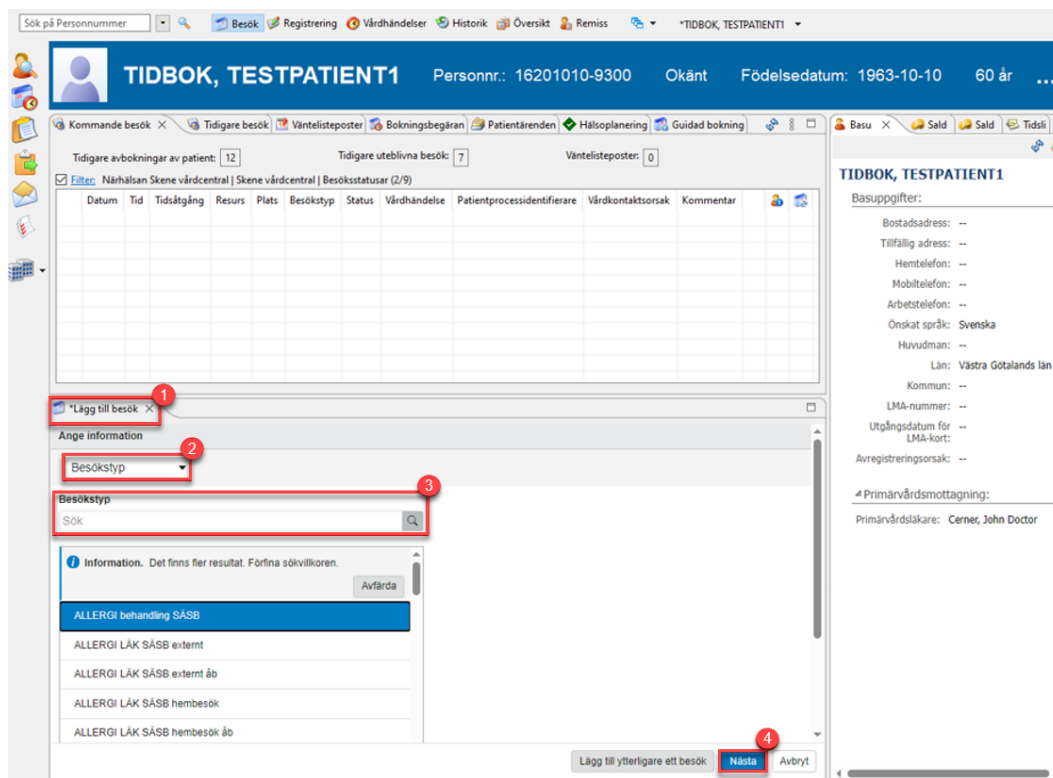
Sök på Personnummer | Besök | Registrering | Vårdhändelser | Historik | Översikt | Remiss | *TIDBOK, TESTPATIENT1

TIDBOK, TESTPATIENT1 Personnr.: 16201010-9300 Okänt Födelsedatum: 1963-10-10 60 år ...

Kommande besök | Tidigare besök | Väntelisteposter | Bokningsbegäran | Patientärenden | Hälsoplanering | Guidad bokning

Tidigare avbokningar av patient: 12 Tidigare uteblivna besök: 7 Väntelisteposter: 0

Filter: Närhälsan Skene vårdcentral | Skene vårdcentral | Besöksstatusar (2/9)

| Datum | Tid | Tidsåtgång | Resurs | Plats | Besökstyp | Status | Vårdhändelse | Patientprocessidentifierare | Vårdkontaktsorsak | Kommentar |
|---|---|---|---|---|---|---|---|---|---|---|

1 *Lägg till besök

Ange information

2 Besökstyp

3 Besökstyp

Sök

Information. Det finns fler resultat. Förfina sökvillkoren.

Avfärda

ALLERGI behandling SÄSB
ALLERGI LÄK SÄSB externt
ALLERGI LÄK SÄSB externt åb
ALLERGI LÄK SÄSB hembesök
ALLERGI LÄK SÄSB hembesök åb

Lägg till ytterligare ett besök | 4 Nästa | Avbryt

Basu | Sald | Sald | Tidsli

TIDBOK, TESTPATIENT1

Basuppgifter:

Bostadsadress: --
Tillfällig adress: --
Hemtelefon: --
Mobiltelefon: --
Arbetstelefon: --
Önskat språk: Svenska
Huvudman: --
Län: Västra Götalands län
Kommun: --
LMA-nummer: --
Utgångsdatum för LMA-kort: --
Avregistreringsorsak: --

Primärvårdsmottagning:

Primärvårdsläkare: Cerner, John Doctor